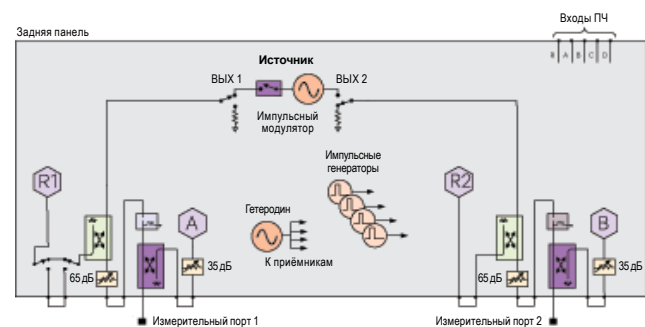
Задняя панель

Входы ПЧ

R1 | A | B | C | D

Источник

ВЫХ 1

ВЫХ 2

Импульсный модулятор

Импульсные генераторы

Гетеродин

К приёмникам

R1

A

R2

B

65 дБ

35 дБ

65 дБ

35 дБ

Измерительный порт 1

Измерительный порт 2